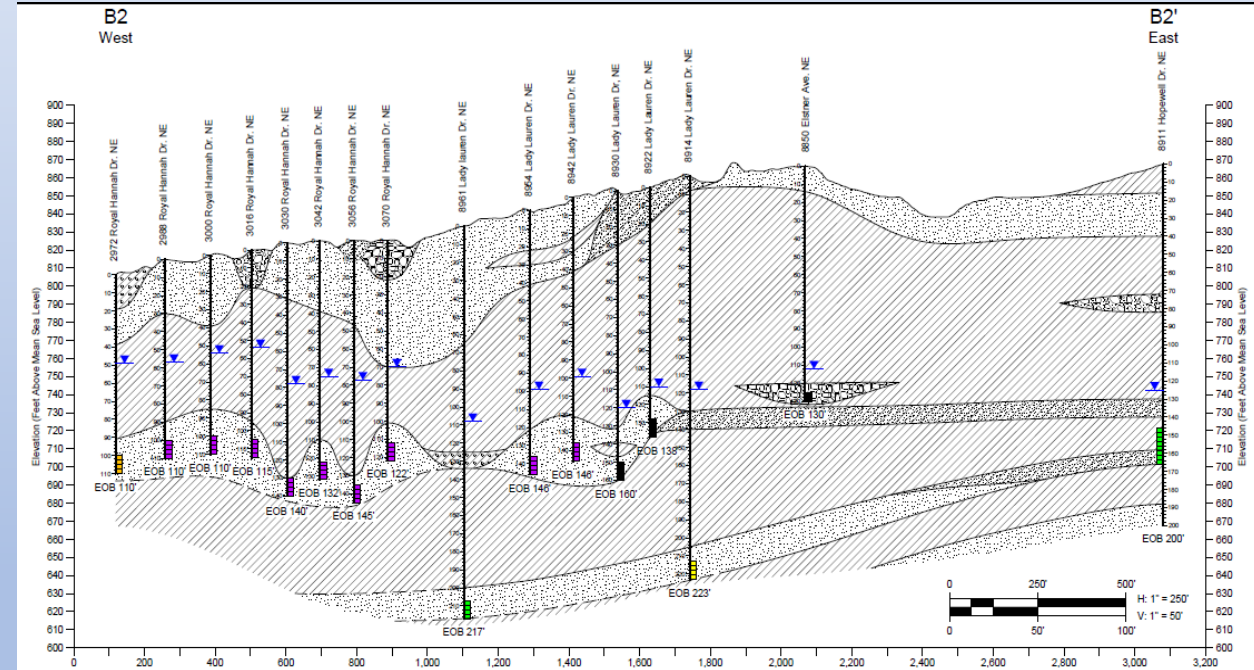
B2
West

B2'
East

2972 Royal Hannah Dr. NE
2988 Royal Hannah Dr. NE
3000 Royal Hannah Dr. NE
3016 Royal Hannah Dr. NE
3030 Royal Hannah Dr. NE
3042 Royal Hannah Dr. NE
3056 Royal Hannah Dr. NE
3070 Royal Hannah Dr. NE
8961 Lady lauren Dr. NE
8954 Lady Lauren Dr. NE
8942 Lady Lauren Dr. NE
8930 Lady Lauren Dr. NE
8922 Lady Lauren Dr. NE
8914 Lady Lauren Dr. NE
8850 Elstner Ave. NE
8911 Hopewell Dr. NE

Elevation (Feet Above Mean Sea Level)

900
890
880
870
860
850
840
830
820
810
800
790
780
770
760
750
740
730
720
710
700
690
680
670
660
650
640
630
620
610
600

EOB 110'
EOB 110'
EOB 110'
EOB 115'
EOB 140'
EOB 132'
EOB 145'
EOB 122'
EOB 217'
EOB 146'
EOB 146'
EOB 160'
EOB 138'
EOB 223'
EOB 130'
EOB 200'

0
250'
500'
H: 1" = 250'
V: 1" = 50'
0
50'
100'

0
200
400
600
800
1,000
1,200
1,400
1,600
1,800
2,000
2,200
2,400
2,600
2,800
3,000
3,200